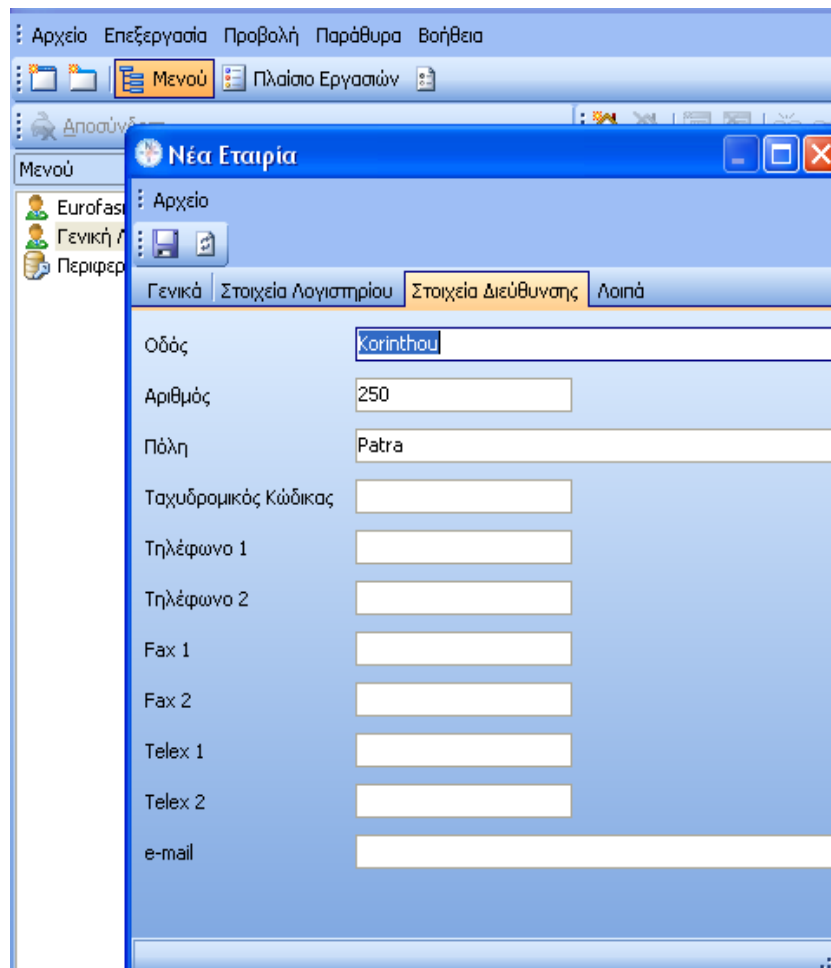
Αρχείο Επεξεργασία Προβολή Παράθυρα Βοήθεια

Μενού Πλαίσιο Εργασιών

Αποσύν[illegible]

Μενού

Eurofas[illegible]
Γενική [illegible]
Περιφερ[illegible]

Νέα Εταιρία

Αρχείο

Γενικά | Στοιχεία Λογιστηρίου | Στοιχεία Διεύθυνσης | Λοιπά

Οδός Korinthou

Αριθμός 250

Πόλη Patra

Ταχυδρομικός Κώδικας

Τηλέφωνο 1

Τηλέφωνο 2

Fax 1

Fax 2

Telex 1

Telex 2

e-mail